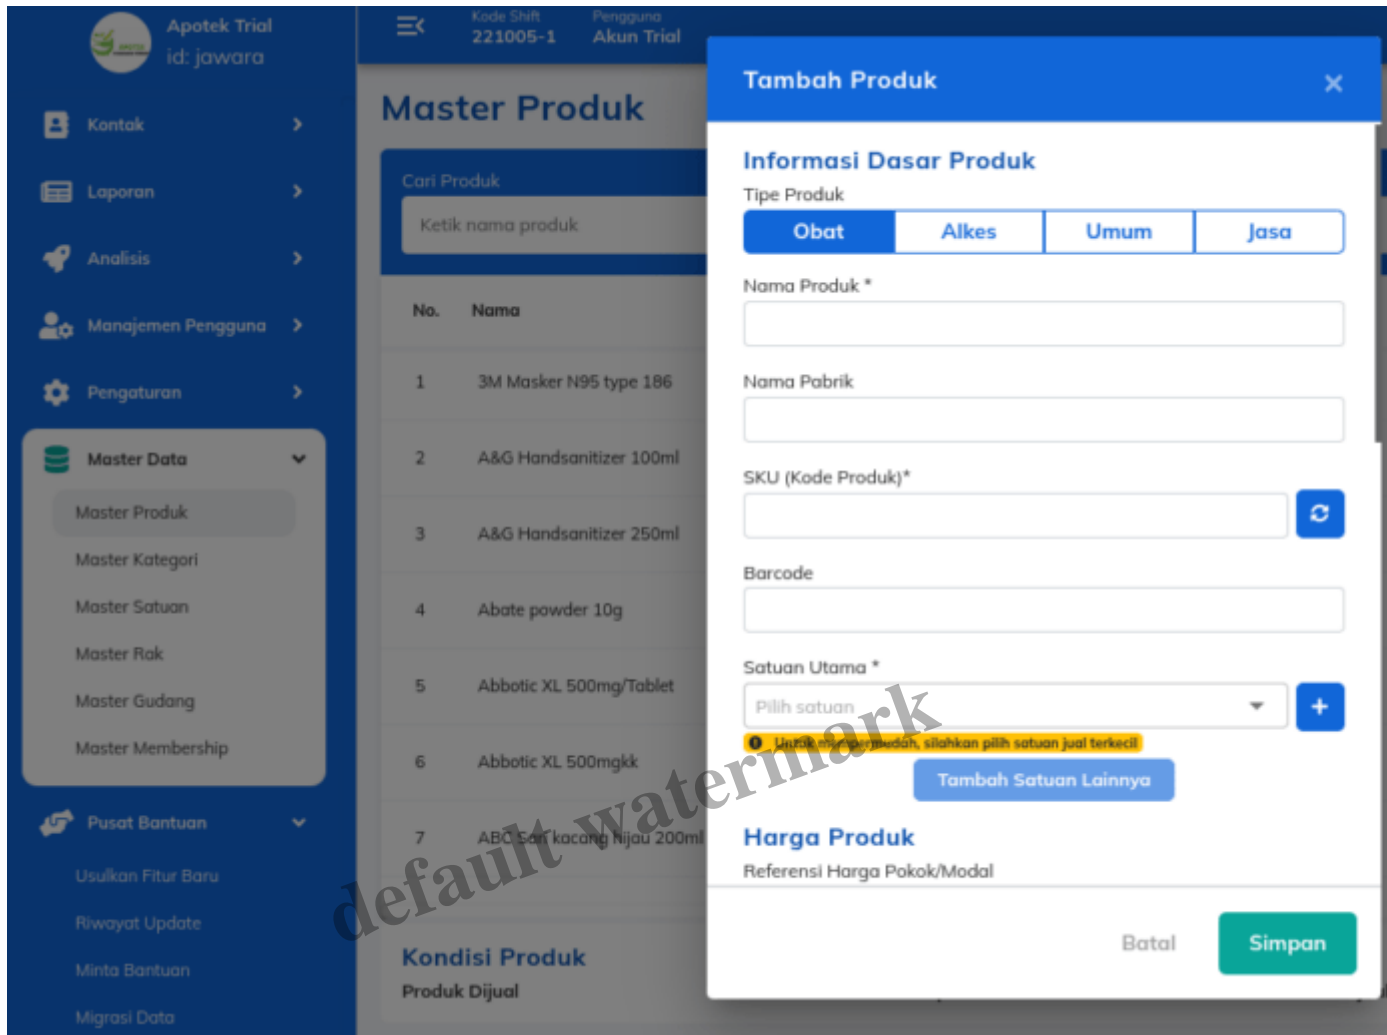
Apotek Trial
id: jawara

Kontak
Laporan
Analisis
Manajemen Pengguna
Pengaturan
Master Data
Master Produk
Master Kategori
Master Satuan
Master Rak
Master Gudang
Master Membership
Pusat Bantuan
Usulkan Fitur Baru
Riwayat Update
Minta Bantuan
Migrasi Data

Kode Shift
221005-1
Pengguna
Akun Trial

Master Produk

Cari Produk
Ketik nama produk

| No. | Nama |
|---|---|
| 1 | 3M Masker N95 type 186 |
| 2 | A&G Handsanitizer 100ml |
| 3 | A&G Handsanitizer 250ml |
| 4 | Abate powder 10g |
| 5 | Abbotic XL 500mg/Tablet |
| 6 | Abbotic XL 500mgkk |
| 7 | ABC Sari kacang hijau 200ml |

Kondisi Produk
Produk Dijual

Tambah Produk
×

Informasi Dasar Produk
Tipe Produk
Obat Alkes Umum Jasa

Nama Produk *

Nama Pabrik

SKU (Kode Produk)*

Barcode

Satuan Utama *
Pilih satuan
+
Untuk mempermudah, silahkan pilih satuan jual terkecil
Tambah Satuan Lainnya

Harga Produk
Referensi Harga Pokok/Modal

Batal
Simpan

default watermark